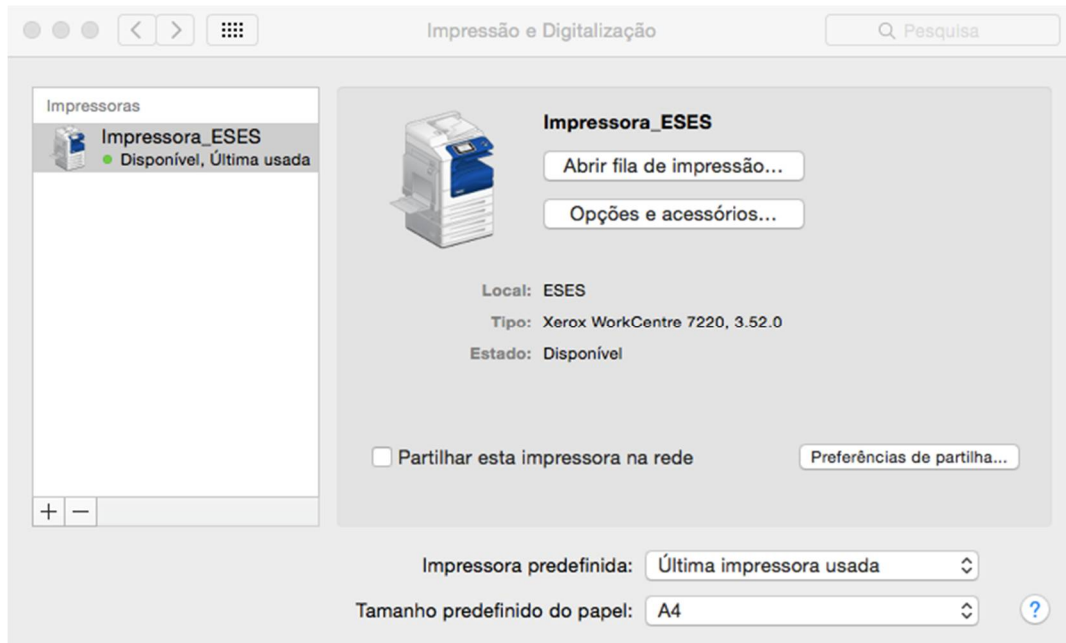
Impressão e Digitalização

Pesquisa

Impressoras

Impressora_ESES
Disponível, Última usada

+ −

Impressora_ESES

Abrir fila de impressão...

Opções e acessórios...

Local: ESES
Tipo: Xerox WorkCentre 7220, 3.52.0
Estado: Disponível

Partilhar esta impressora na rede

Preferências de partilha...

Impressora predefinida: Última impressora usada

Tamanho predefinido do papel: A4

?